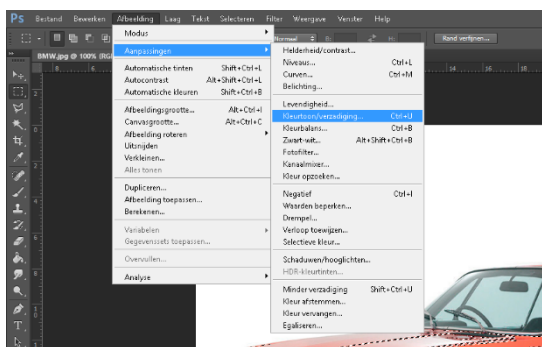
Ps Bestand Bewerken Afbeelding Laag Tekst Selecteren Filter Weergave Venster Help

Normaal

Rand verfijnen...

BMW.jpg @ 100% (RG

14 16 18

Modus

Aanpassingen

Automatische tinten Shift+Ctrl+L
Autocontrast Alt+Shift+Ctrl+L
Automatische kleuren Shift+Ctrl+B

Afbeeldingsgrootte... Alt+Ctrl+I
Canvasgrootte... Alt+Ctrl+C
Afbeelding roteren
Uitsnijden
Verkleinen...
Alles tonen

Dupliceren...
Afbeelding toepassen...
Berekenen...

Variabelen
Gegevenssets toepassen...

Overvullen...

Analyse

Helderheid/contrast...
Niveaus... Ctrl+L
Curven... Ctrl+M
Belichting...

Levendigheid...
Kleurtoon/verzadiging... Ctrl+U
Kleurbalans... Ctrl+B
Zwart-wit... Alt+Shift+Ctrl+B
Fotofilter...
Kanaalmixer...
Kleur opzoeken...

Negatief Ctrl+I
Waarden beperken...
Drempel...
Verloop toewijzen...
Selectieve kleur...

Schaduwen/hooglichten...
HDR-kleurtinten...

Minder verzadiging Shift+Ctrl+U
Kleur afstemmen...
Kleur vervangen...
Egaliseren...